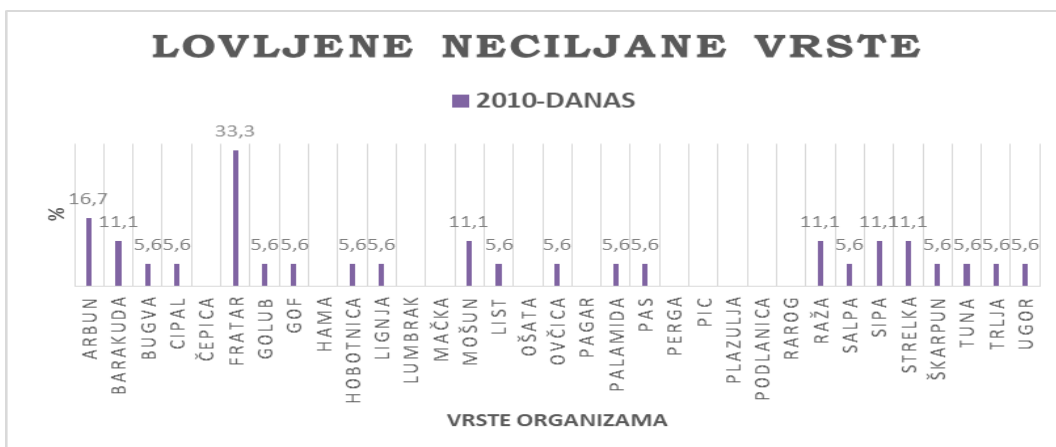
LOVLJENE NECILJANE VRSTE

2010-DANAS

%

16,7
11,1
5,6
5,6
33,3
5,6
5,6
5,6
5,6
11,1
5,6
5,6
5,6
5,6
11,1
5,6
11,1
11,1
5,6
5,6
5,6
5,6

ARBUN
BARAKUDA
BUGVA
CIPAL
ČEPICA
FRATAR
GOLUB
GOF
HAMA
HOBOTNICA
LIGNJA
LUMBRAK
MAČKA
MOŠUN
LIST
OŠATA
OVČICA
PAGAR
PALAMIDA
PAS
PERGA
PIC
PLAZULJA
PODLANICA
RAROG
RAŽA
SALPA
SIPA
STRELKA
ŠKARPUN
TUNA
TRLJA
UGOR

VRSTE ORGANIZAMA